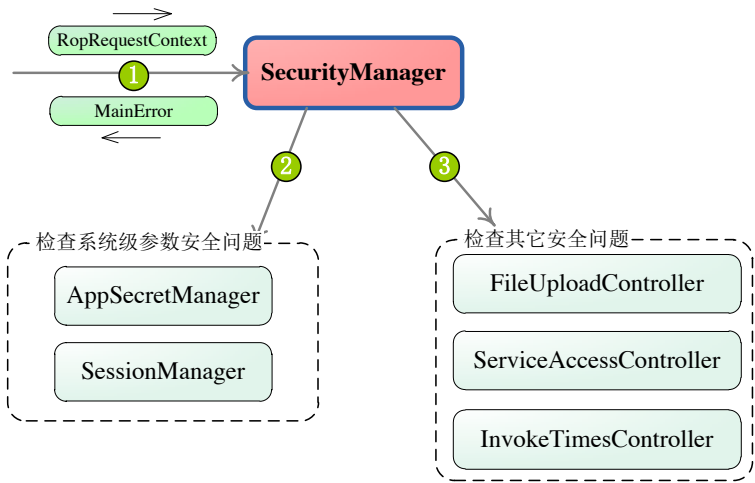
RopRequestContext

1

MainError

SecurityManager

2

3

检查系统级参数安全问题

AppSecretManager

SessionManager

检查其它安全问题

FileUploadController

ServiceAccessController

InvokeTimesController